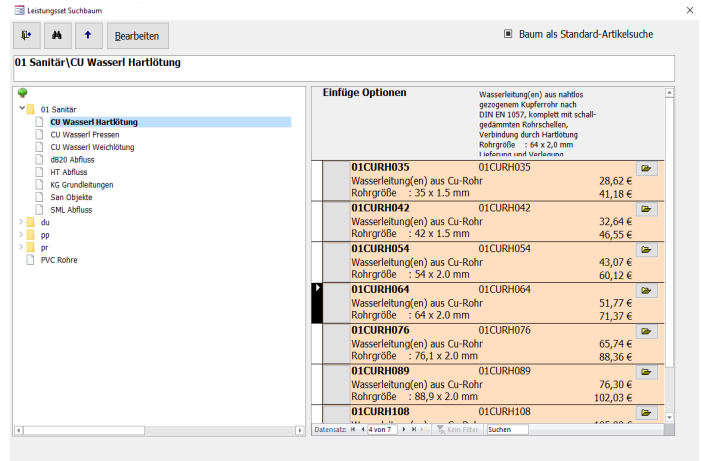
Leistungsset Suchbaum

Bearbeiten

Baum als Standard-Artikelsuche

01 Sanitär\CU Wasserl Hartlötung

01 Sanitär
CU Wasserl Hartlötung
CU Wasserl Pressen
CU Wasserl Weichlötung
d820 Abfluss
HT Abfluss
KG Grundleitungen
San Objekte
SML Abfluss
du
pp
pr
PVC Rohre

Einfüge Optionen

Wasserleitung(en) aus nahtlos gezogenem Kupferrohr nach DIN EN 1057, komplett mit schallgedämmten Rohrschellen, Verbindung durch Hartlötung
Rohrgröße : 64 x 2,0 mm
Lieferung und Verlegung

| | | |
|---|---|---|
| 01CURH035 | 01CURH035 | |
| Wasserleitung(en) aus Cu-Rohr | | 28,62 € |
| Rohrgröße : 35 x 1.5 mm | | 41,18 € |
| 01CURH042 | 01CURH042 | |
| Wasserleitung(en) aus Cu-Rohr | | 32,64 € |
| Rohrgröße : 42 x 1.5 mm | | 46,55 € |
| 01CURH054 | 01CURH054 | |
| Wasserleitung(en) aus Cu-Rohr | | 43,07 € |
| Rohrgröße : 54 x 2.0 mm | | 60,12 € |
| 01CURH064 | 01CURH064 | |
| Wasserleitung(en) aus Cu-Rohr | | 51,77 € |
| Rohrgröße : 64 x 2.0 mm | | 71,37 € |
| 01CURH076 | 01CURH076 | |
| Wasserleitung(en) aus Cu-Rohr | | 65,74 € |
| Rohrgröße : 76,1 x 2.0 mm | | 88,36 € |
| 01CURH089 | 01CURH089 | |
| Wasserleitung(en) aus Cu-Rohr | | 76,30 € |
| Rohrgröße : 88,9 x 2.0 mm | | 102,03 € |
| 01CURH108 | 01CURH108 | |

Datensatz: 4 von 7 Kein Filter Suchen